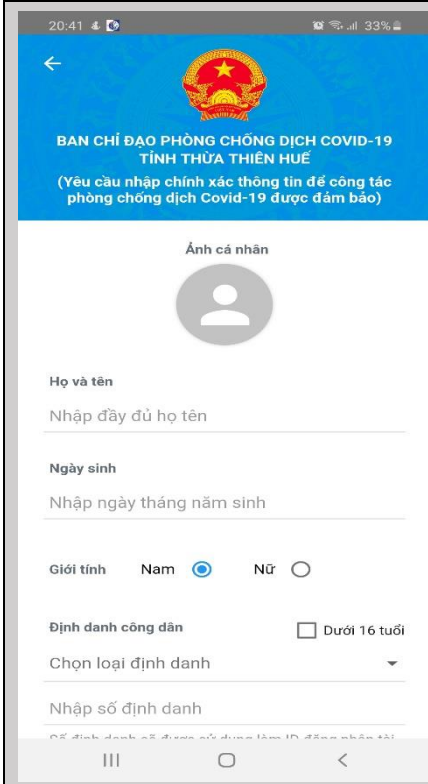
20:41 33%

BAN CHỈ ĐẠO PHÒNG CHỐNG DỊCH COVID-19 TỈNH THỪA THIÊN HUẾ
(Yêu cầu nhập chính xác thông tin để công tác phòng chống dịch Covid-19 được đảm bảo)

Ảnh cá nhân

Họ và tên
Nhập đầy đủ họ tên

Ngày sinh
Nhập ngày tháng năm sinh

Giới tính Nam Nữ

Định danh công dân
Dưới 16 tuổi
Chọn loại định danh
Nhập số định danh
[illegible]